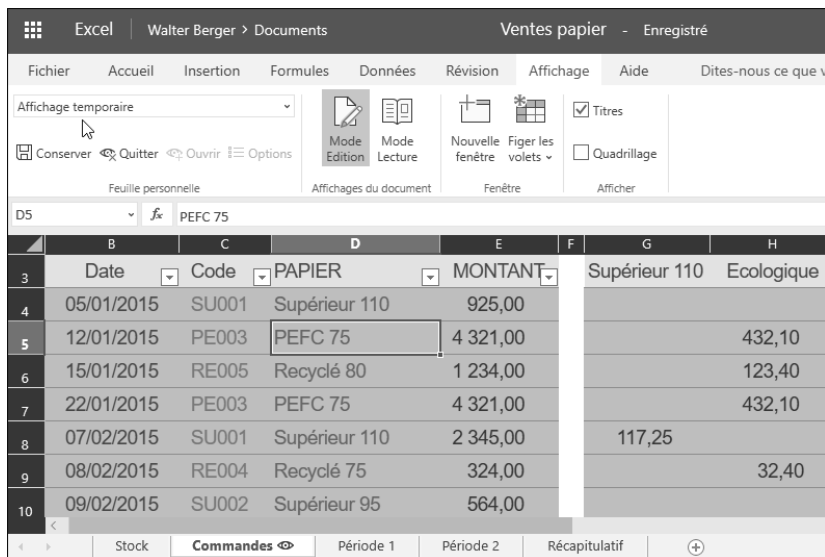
Excel | Walter Berger › Documents Ventes papier - Enregistré

Fichier Accueil Insertion Formules Données Révision Affichage Aide Dites-nous ce que v

Affichage temporaire

Conserver Quitter Ouvrir Options

Feuille personnelle

Mode Edition Mode Lecture

Affichages du document

Nouvelle fenêtre Figer les volets

Fenêtre

Titres

Quadrillage

Afficher

D5 $f_x$ PEFC 75

| | B | C | D | E | F | G | H |
|---|---|---|---|---|---|---|---|
| 3 | Date | Code | PAPIER | MONTANT | | Supérieur 110 | Ecologique |
| 4 | 05/01/2015 | SU001 | Supérieur 110 | 925,00 | | | |
| 5 | 12/01/2015 | PE003 | PEFC 75 | 4 321,00 | | | 432,10 |
| 6 | 15/01/2015 | RE005 | Recyclé 80 | 1 234,00 | | | 123,40 |
| 7 | 22/01/2015 | PE003 | PEFC 75 | 4 321,00 | | | 432,10 |
| 8 | 07/02/2015 | SU001 | Supérieur 110 | 2 345,00 | | 117,25 | |
| 9 | 08/02/2015 | RE004 | Recyclé 75 | 324,00 | | | 32,40 |
| 10 | 09/02/2015 | SU002 | Supérieur 95 | 564,00 | | | |

Stock Commandes Période 1 Période 2 Récapitulatif